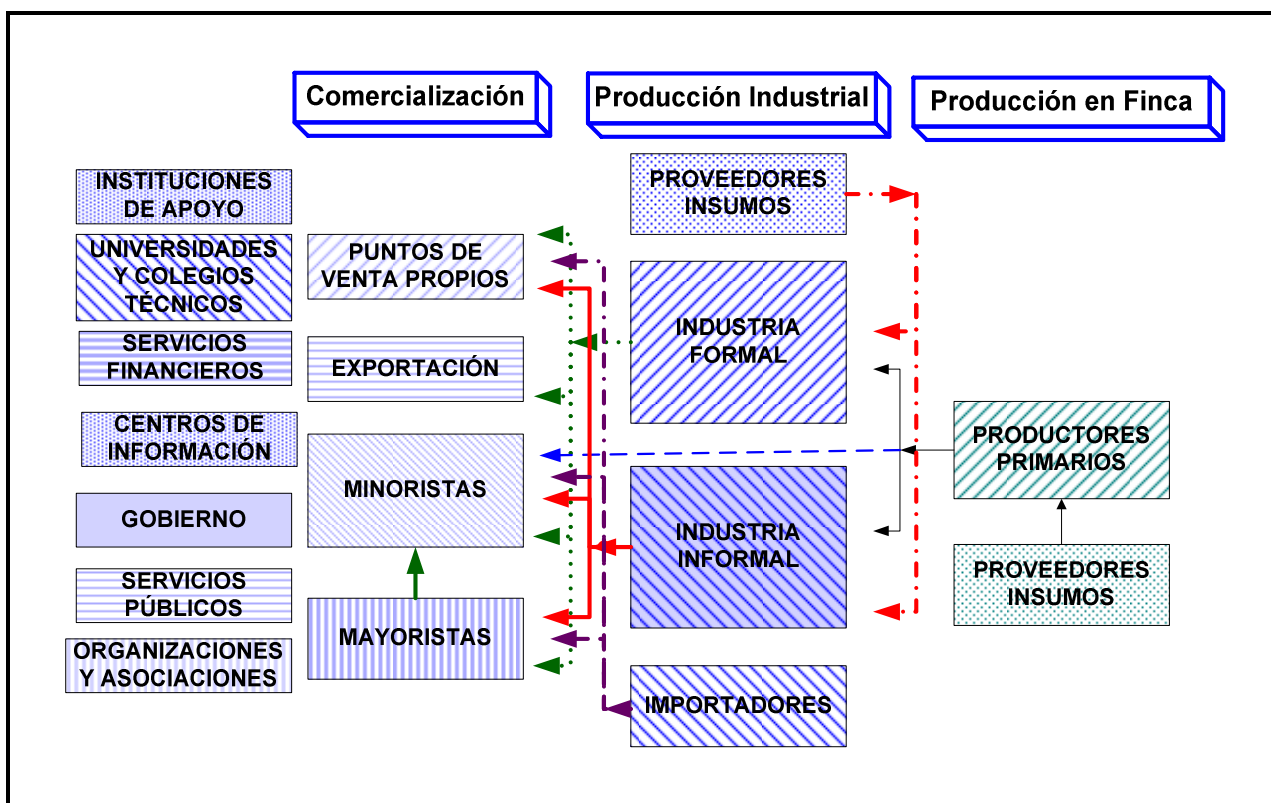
Comercialización

Producción Industrial

Producción en Finca

INSTITUCIONES DE APOYO

UNIVERSIDADES Y COLEGIOS TÉCNICOS

SERVICIOS FINANCIEROS

CENTROS DE INFORMACIÓN

GOBIERNO

SERVICIOS PÚBLICOS

ORGANIZACIONES Y ASOCIACIONES

PUNTOS DE VENTA PROPIOS

EXPORTACIÓN

MINORISTAS

MAYORISTAS

PROVEEDORES INSUMOS

INDUSTRIA FORMAL

INDUSTRIA INFORMAL

IMPORTADORES

PRODUCTORES PRIMARIOS

PROVEEDORES INSUMOS